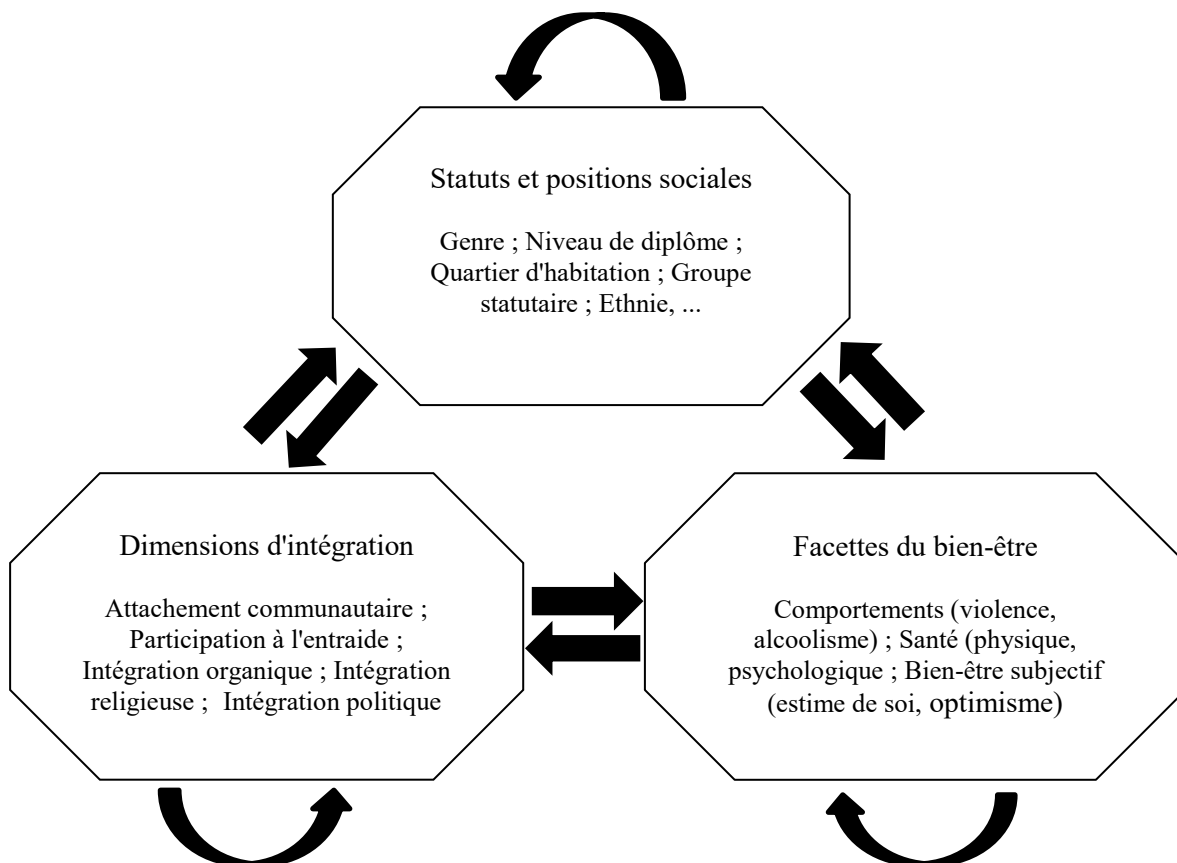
Statuts et positions sociales

Genre ; Niveau de diplôme ; Quartier d'habitation ; Groupe statutaire ; Ethnie, ...

Dimensions d'intégration

Attachement communautaire ; Participation à l'entraide ; Intégration organique ; Intégration religieuse ; Intégration politique

Facettes du bien-être

Comportements (violence, alcoolisme) ; Santé (physique, psychologique ; Bien-être subjectif (estime de soi, optimisme)